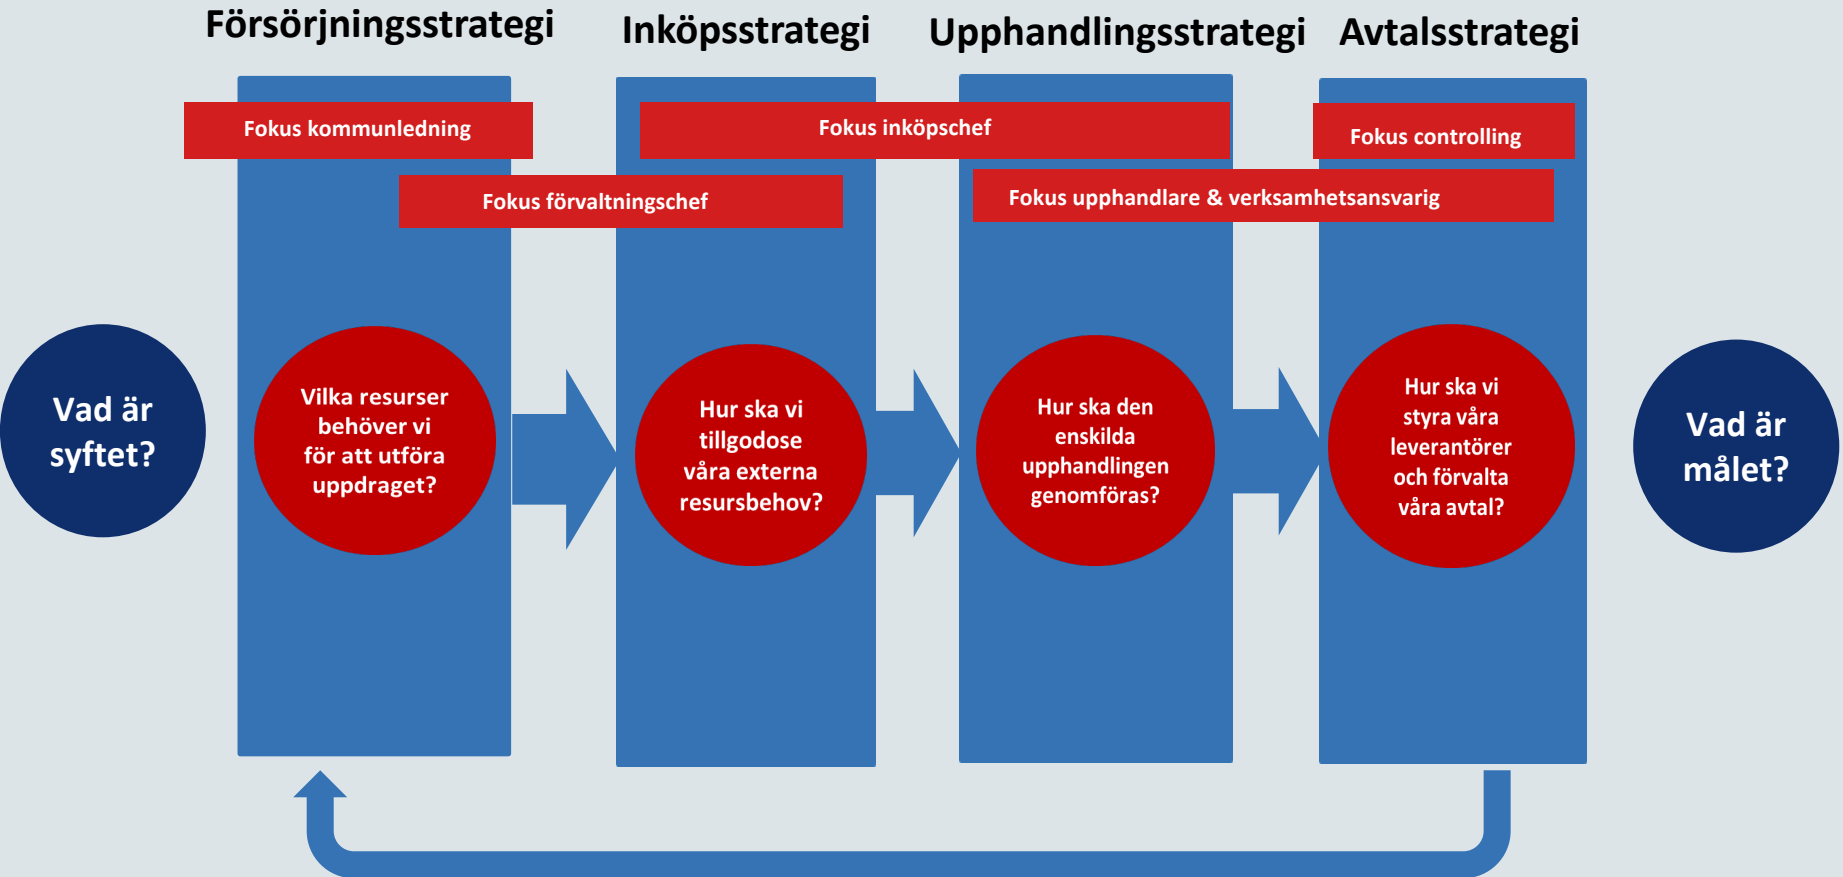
Försörjningsstrategi

Inköpsstrategi

Upphandlingsstrategi

Avtalsstrategi

Fokus kommunledning

Fokus inköpschef

Fokus controlling

Fokus förvaltningschef

Fokus upphandlare & verksamhetsansvarig

Vad är syftet?

Vilka resurser behöver vi för att utföra uppdraget?

Hur ska vi tillgodose våra externa resursbehov?

Hur ska den enskilda upphandlingen genomföras?

Hur ska vi styra våra leverantörer och förvalta våra avtal?

Vad är målet?